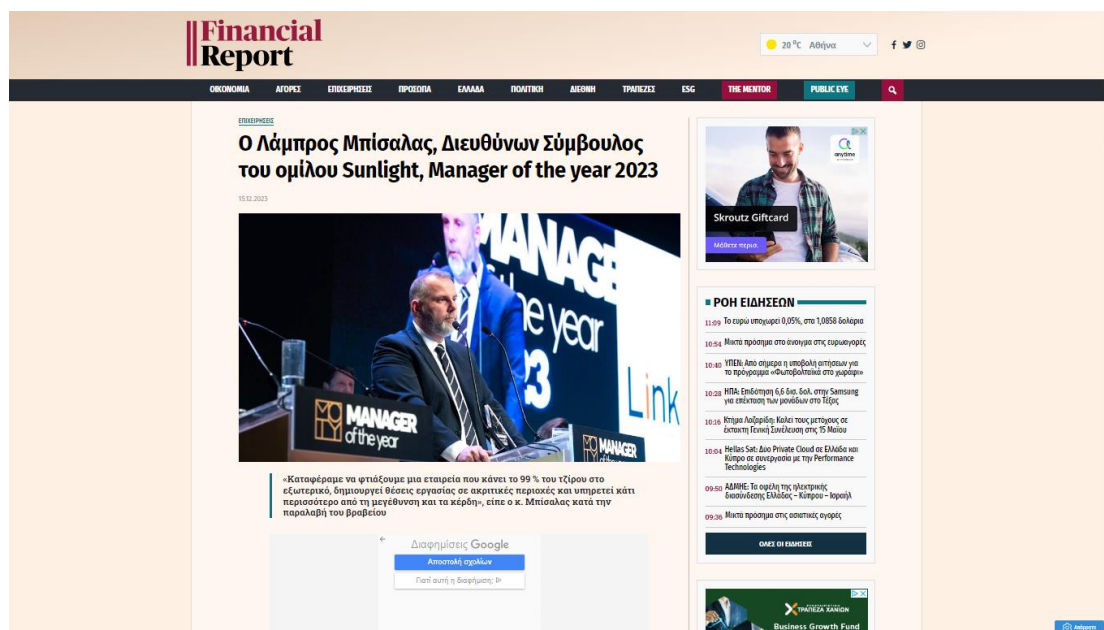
Financial Report

20 °C Αθήνα

ΟΙΚΟΝΟΜΙΑ ΑΓΟΡΕΣ ΕΠΙΧΕΙΡΗΣΕΙΣ ΠΡΟΣΩΠΑ ΕΛΛΑΔΑ ΠΟΛΙΤΙΚΗ ΔΙΕΘΝΗ ΤΡΑΠΕΖΕΣ ESG THE MENTOR PUBLIC EYE

ΕΠΙΧΕΙΡΗΣΕΙΣ

Ο Λάμπρος Μπίσαλας, Διευθύνων Σύμβουλος του ομίλου Sunlight, Manager of the year 2023

15.12.2023

MANAGER of the year 23 Link

«Καταφέραμε να φτιάξουμε μια εταιρεία που κάνει το 99 % του τζίρου στο εξωτερικό, δημιουργεί θέσεις εργασίας σε ακριτικές περιοχές και υπηρετεί κάτι περισσότερο από τη μεγέθυνση και τα κέρδη», είπε ο κ. Μπίσαλας κατά την παραλαβή του βραβείου

Διαφημίσεις Google
Αποστολή σχολίων
Γιατί αυτή η διαφήμιση;

anytime
Skroutz Giftcard
Μάθετε περισ.

ΡΟΗ ΕΙΔΗΣΕΩΝ
11:09 Το ευρώ υποχωρεί 0,05%, στα 1,0858 δολάρια
10:54 Μικτά πρόσημα στο άνοιγμα στις ευρωαγορές
10:40 ΥΠΕΝ: Από σήμερα η υποβολή αιτήσεων για το πρόγραμμα «Φωτοβολταϊκά στο χωράφι»
10:28 ΗΠΑ: Επιδότηση 6,6 δισ. δολ. στην Samsung για επέκταση των μονάδων στο Τέξας
10:16 Κτήμα Λαζαρίδη: Καλεί τους μετόχους σε έκτακτη Γενική Συνέλευση στις 15 Μαΐου
10:04 Hellas Sat: Δύο Private Cloud σε Ελλάδα και Κύπρο σε συνεργασία με την Performance Technologies
09:50 ΑΔΜΗΕ: Τα οφέλη της ηλεκτρικής διασύνδεσης Ελλάδος – Κύπρου – Ισραήλ
09:36 Μικτά πρόσημα στις ασιατικές αγορές
ΟΛΕΣ ΟΙ ΕΙΔΗΣΕΙΣ

ΤΡΑΠΕΖΑ ΧΑΝΙΩΝ
Business Growth Fund